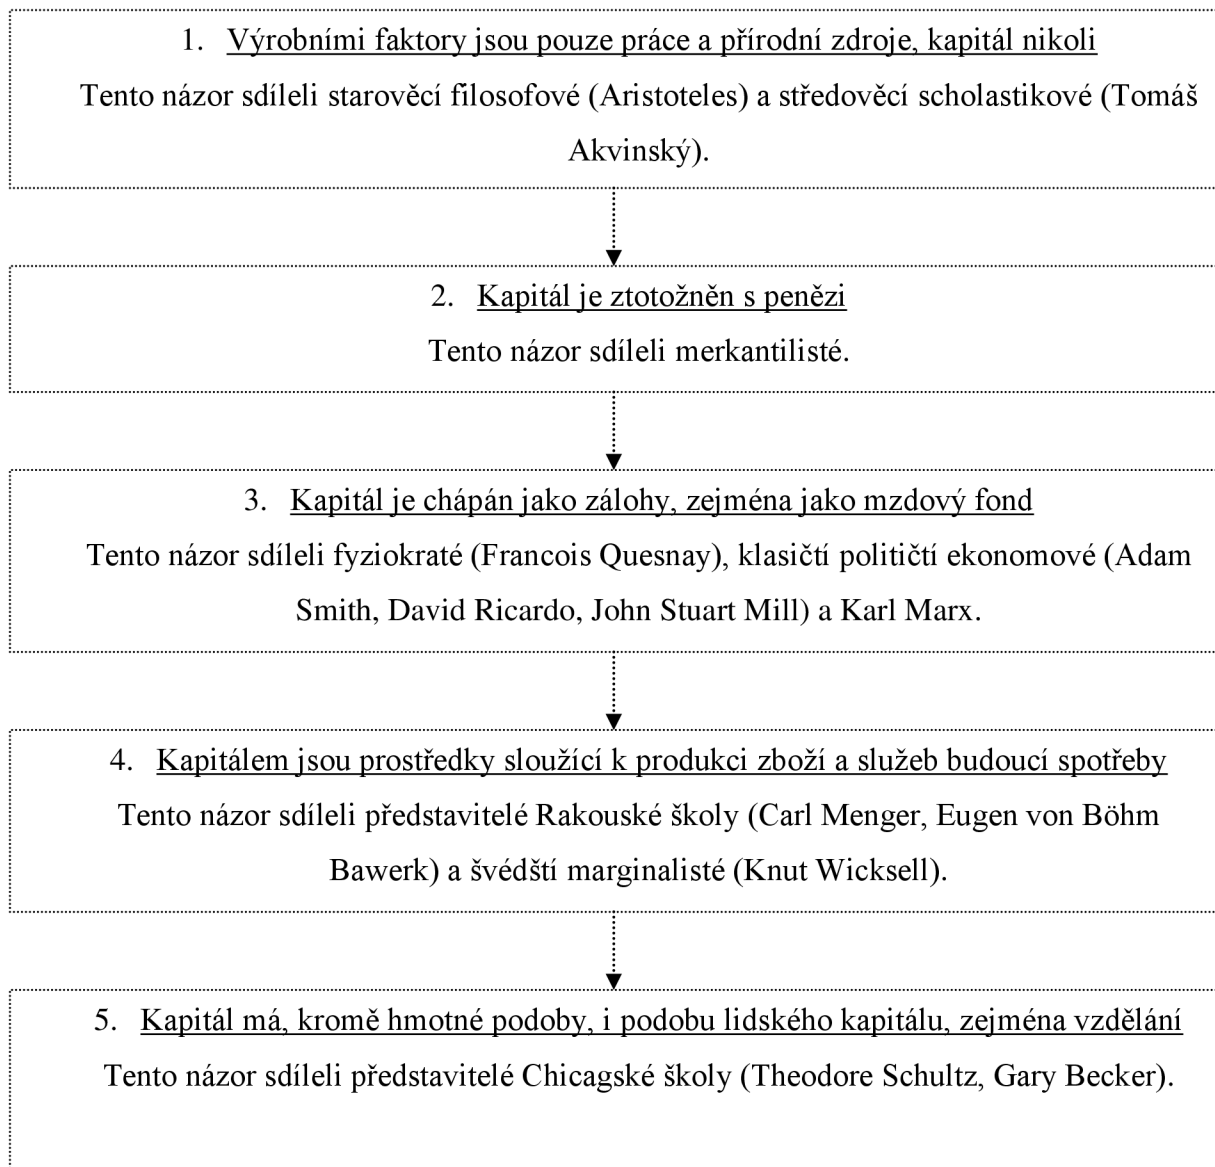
1. Výrobními faktory jsou pouze práce a přírodní zdroje, kapitál nikoli

Tento názor sdíleli starověcí filosofové (Aristoteles) a středověcí scholastikové (Tomáš Akvinský).

2. Kapitál je ztotožněn s penězi

Tento názor sdíleli merkantilisté.

3. Kapitál je chápán jako zálohy, zejména jako mzdový fond

Tento názor sdíleli fyziokraté (Francois Quesnay), klasičtí političtí ekonomové (Adam Smith, David Ricardo, John Stuart Mill) a Karl Marx.

4. Kapitálem jsou prostředky sloužící k produkci zboží a služeb budoucí spotřeby

Tento názor sdíleli představitelé Rakouské školy (Carl Menger, Eugen von Böhm Bawerk) a švédští marginalisté (Knut Wicksell).

5. Kapitál má, kromě hmotné podoby, i podobu lidského kapitálu, zejména vzdělání

Tento názor sdíleli představitelé Chicagské školy (Theodore Schultz, Gary Becker).